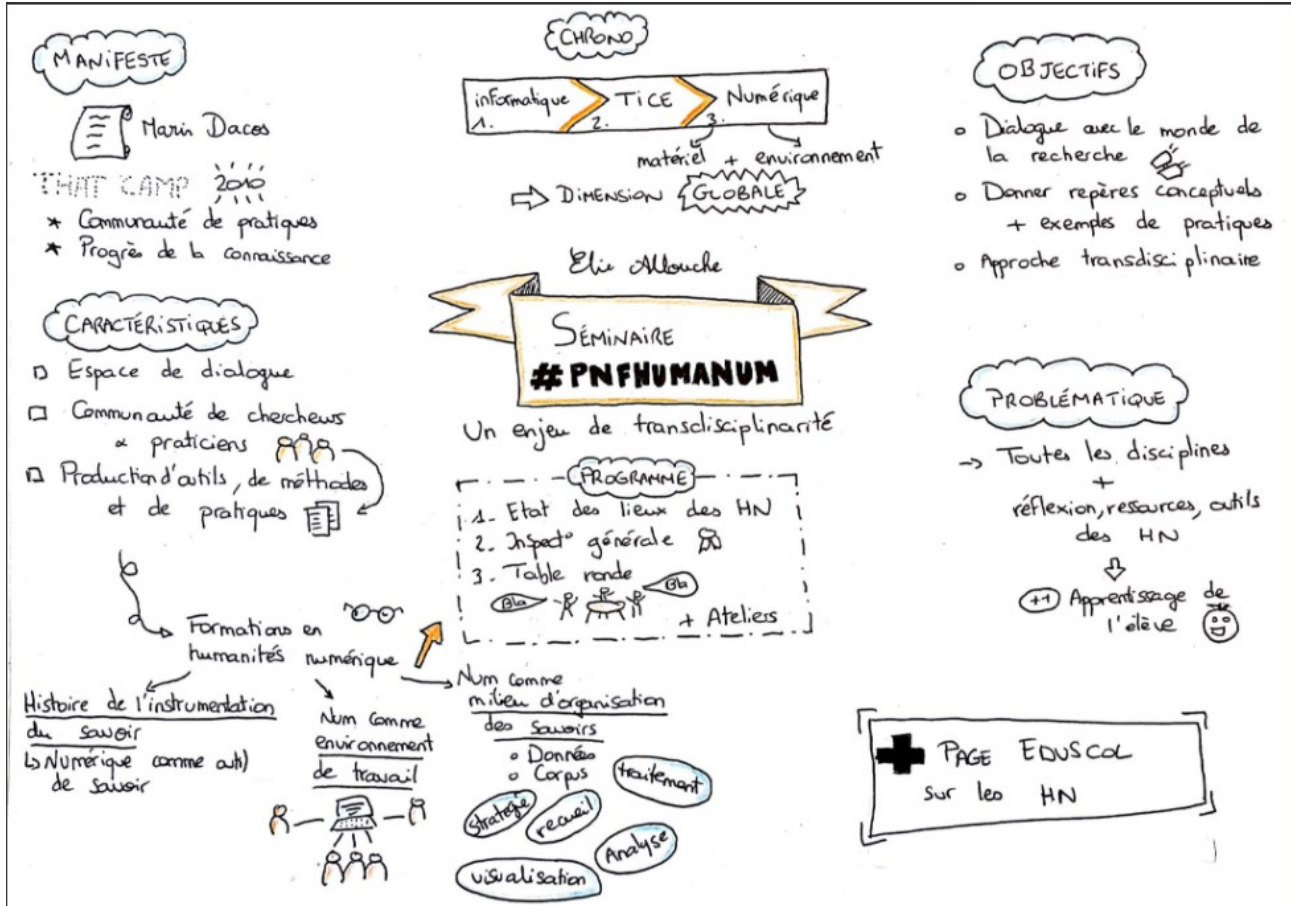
MANIFESTE

Marin Dacos

THAT CAMP 2010

* Communauté de pratiques
* Progrès de la connaissance

CARACTÉRISTIQUES

□ Espace de dialogue
□ Communauté de chercheurs & praticiens
□ Production d'outils, de méthodes et de pratiques

Formations en humanités numérique

Histoire de l'instrumentation du savoir
↳ Numérique comme outil de savoir

Num comme environnement de travail

Num comme milieu d'organisation des savoirs
○ Données
○ Corpus

traitement
Stratégie
recueil
Analyse
visualisation

CHRONO

informatique 1. TICE 2. Numérique 3.

matériel + environnement

DIMENSION GLOBALE

Elie Allouche

SÉMINAIRE
#PNFHUMANUM

Un enjeu de transdisciplinarité

PROGRAMME

1. Etat des lieux des HN
2. Inspect° générale
3. Table ronde
Bla Bla
+ Ateliers

OBJECTIFS

○ Dialogue avec le monde de la recherche
○ Donner repères conceptuels + exemples de pratiques
○ Approche transdisciplinaire

PROBLÉMATIQUE

→ Toutes les disciplines + réflexion, ressources, outils des HN
⇩
+1 Apprentissage de l'élève

PAGE EDUSCOL sur les HN